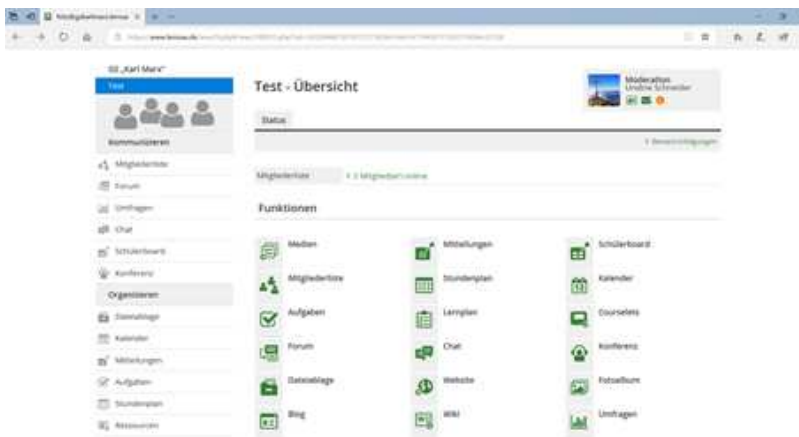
GS „Karl Marx"
Test

Kommunizieren
Mitgliederliste
Forum
Umfragen
Chat
Schülerboard
Konferenz
Organisieren
Dateiablage
Kalender
Mitteilungen
Aufgaben
Stundenplan
Ressourcen

Test - Übersicht

Moderation
Undine Schneider

Status

1 Benachrichtigungen

Mitgliederliste
1 2 Mitglied(er) online

Funktionen

Medien
Mitteilungen
Schülerboard
Mitgliederliste
Stundenplan
Kalender
Aufgaben
Lernplan
Courselets
Forum
Chat
Konferenz
Dateiablage
Website
Fotoalbum
Blog
Wiki
Umfragen